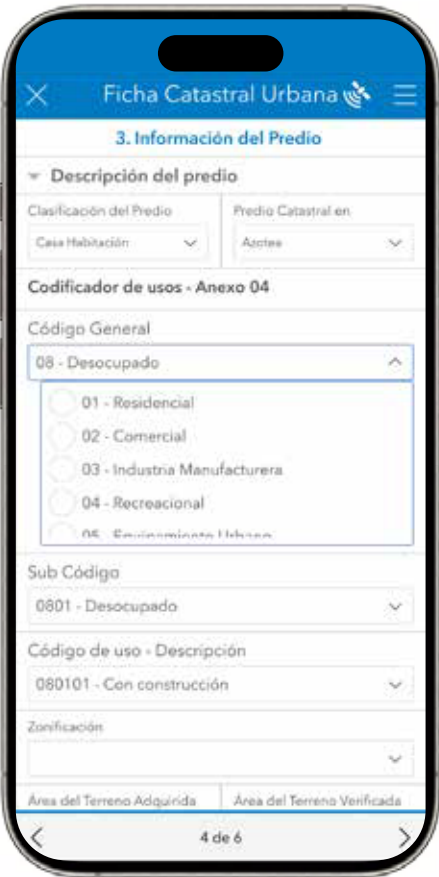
Ficha Catastral Urbana

3. Información del Predio

Descripción del predio

Clasificación del Predio
Casa Habitación

Predio Catastral en
Azotea

Codificador de usos - Anexo 04

Código General
08 - Desocupado

01 - Residencial
02 - Comercial
03 - Industria Manufacturera
04 - Recreacional
05 - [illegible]

Sub Código
0801 - Desocupado

Código de uso - Descripción
080101 - Con construcción

Zonificación

Área del Terreno Adquirida
Área del Terreno Verificada

4 de 6